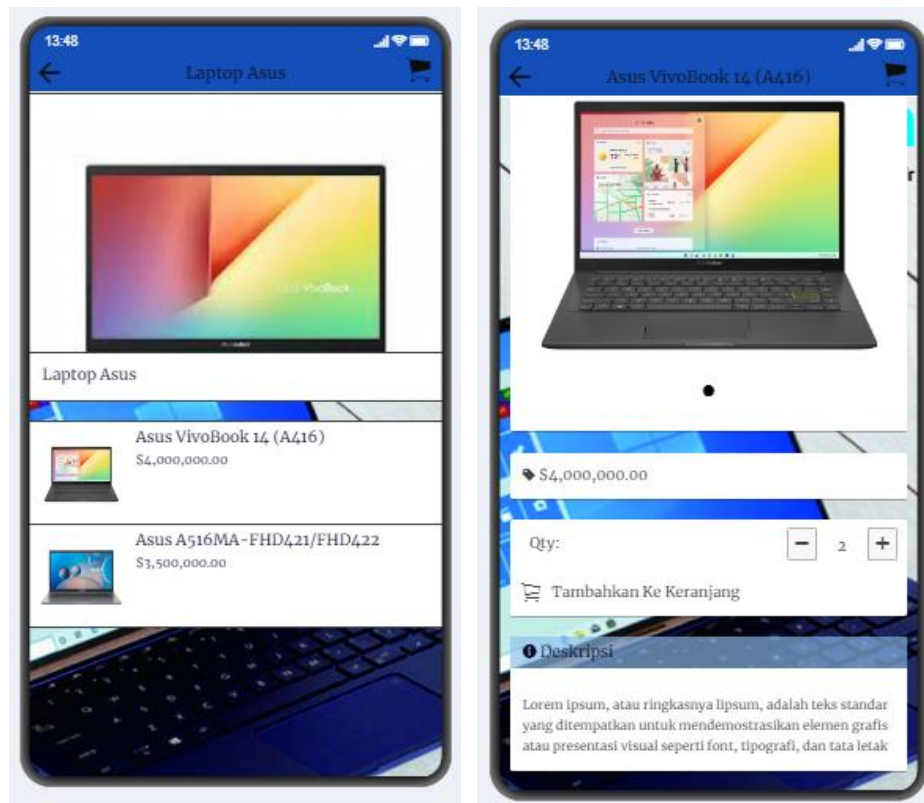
13:48

Laptop Asus

Laptop Asus

Asus VivoBook 14 (A416)
$4,000,000.00

Asus A516MA-FHD421/FHD422
$3,500,000.00

13:48

Asus VivoBook 14 (A416)

$4,000,000.00

Qty:

−

2

+

Tambahkan Ke Keranjang

Deskripsi

Lorem ipsum, atau ringkasnya lipsum, adalah teks standar yang ditempatkan untuk mendemostrasikan elemen grafis atau presentasi visual seperti font, tipografi, dan tata letak